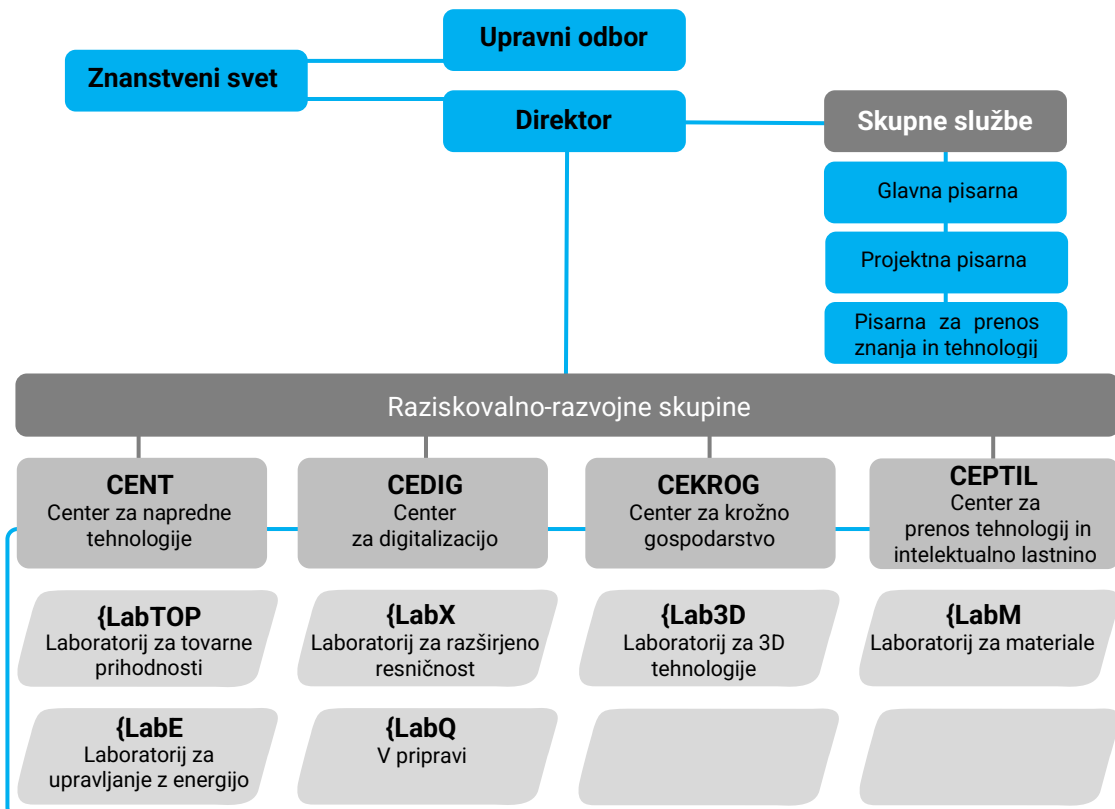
Upravni odbor

Znanstveni svet

Direktor

Skupne službe

Glavna pisarna

Projektna pisarna

Pisarna za prenos znanja in tehnologij

Raziskovalno-razvojne skupine

CENT
Center za napredne tehnologije

CEDIG
Center za digitalizacijo

CEKROG
Center za krožno gospodarstvo

CEPTIL
Center za prenos tehnologij in intelektualno lastnino

{LabTOP
Laboratorij za tovarne prihodnosti

{LabX
Laboratorij za razširjeno resničnost

{Lab3D
Laboratorij za 3D tehnologije

{LabM
Laboratorij za materiale

{LabE
Laboratorij za upravljanje z energijo

{LabQ
V pripravi